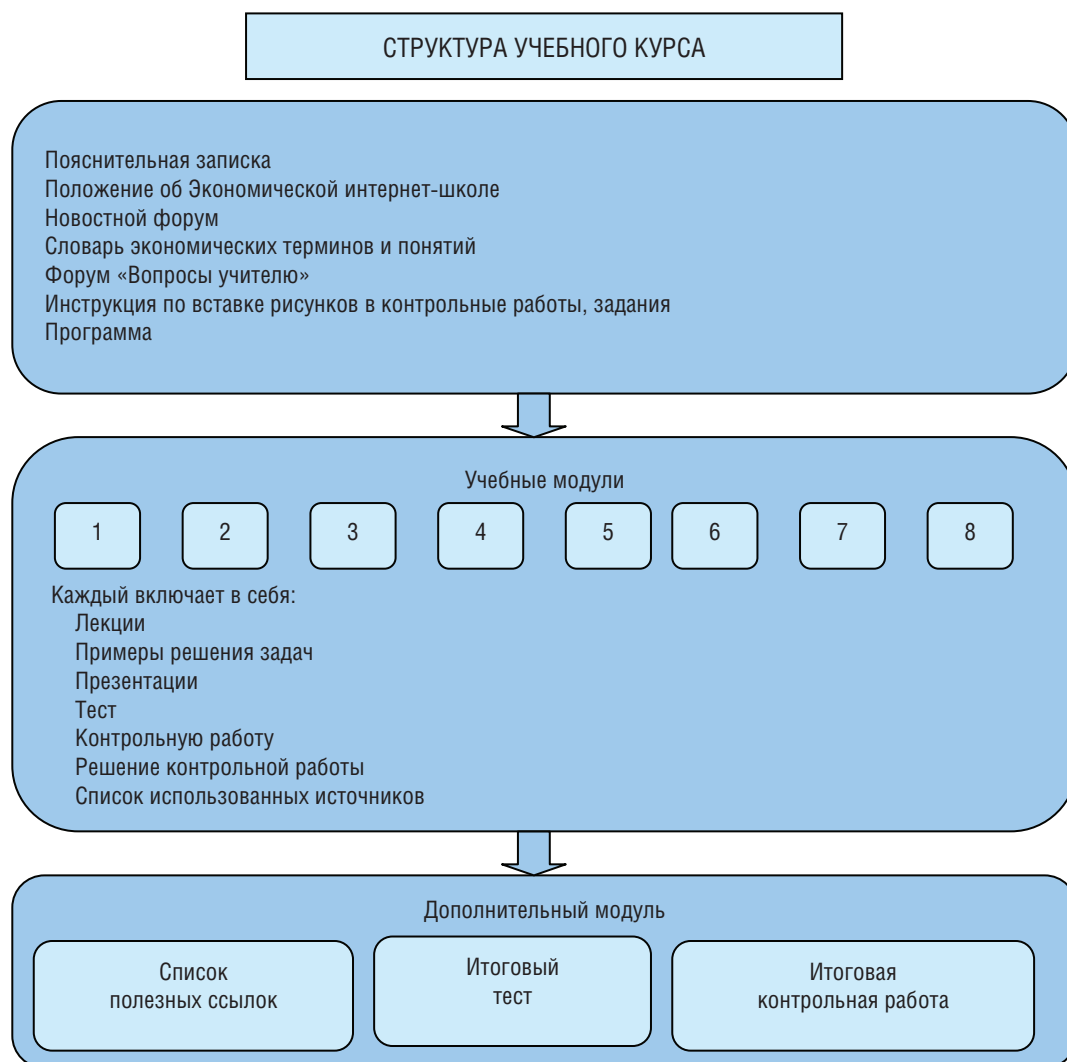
СТРУКТУРА УЧЕБНОГО КУРСА

Пояснительная записка
Положение об Экономической интернет-школе
Новостной форум
Словарь экономических терминов и понятий
Форум «Вопросы учителю»
Инструкция по вставке рисунков в контрольные работы, задания
Программа

Учебные модули

1 2 3 4 5 6 7 8

Каждый включает в себя:
Лекции
Примеры решения задач
Презентации
Тест
Контрольную работу
Решение контрольной работы
Список использованных источников

Дополнительный модуль

Список полезных ссылок

Итоговый тест

Итоговая контрольная работа